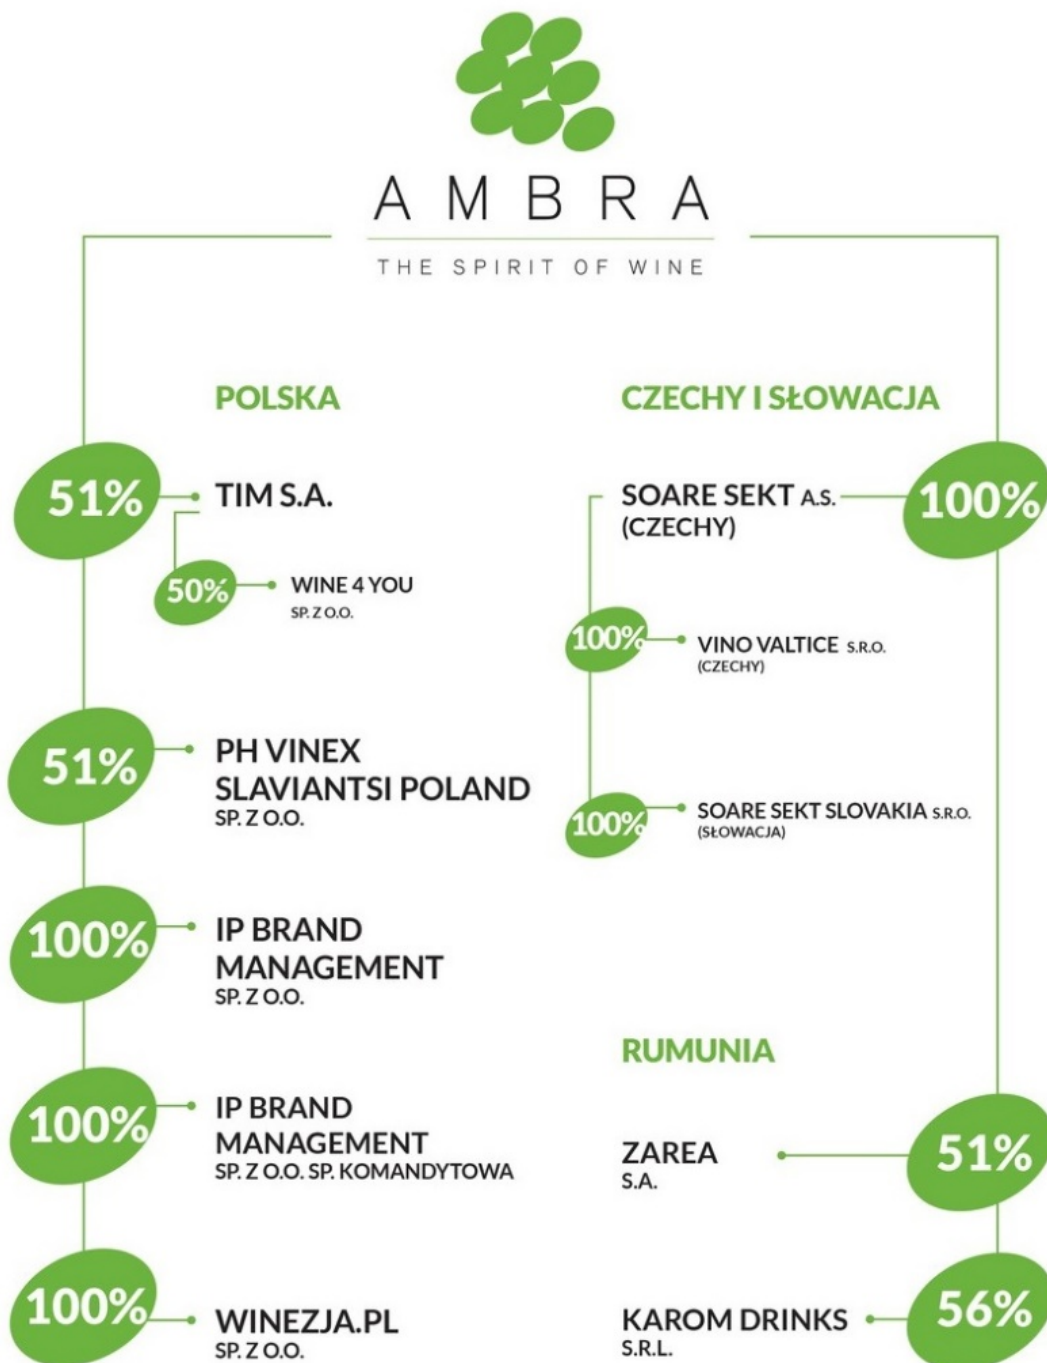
AMBRA
THE SPIRIT OF WINE

POLSKA

51% TIM S.A.

50% WINE 4 YOU SP. Z O.O.

51% PH VINEX SLAVIANTSI POLAND SP. Z O.O.

100% IP BRAND MANAGEMENT SP. Z O.O.

100% IP BRAND MANAGEMENT SP. Z O.O. SP. KOMANDYTOWA

100% WINEZJA.PL SP. Z O.O.

CZECHY I SŁOWACJA

SOARE SEKT A.S. (CZECHY) 100%

100% VINO VALTICE S.R.O. (CZECHY)

100% SOARE SEKT SLOVAKIA S.R.O. (SŁOWACJA)

RUMUNIA

ZAREA S.A. 51%

KAROM DRINKS S.R.L. 56%